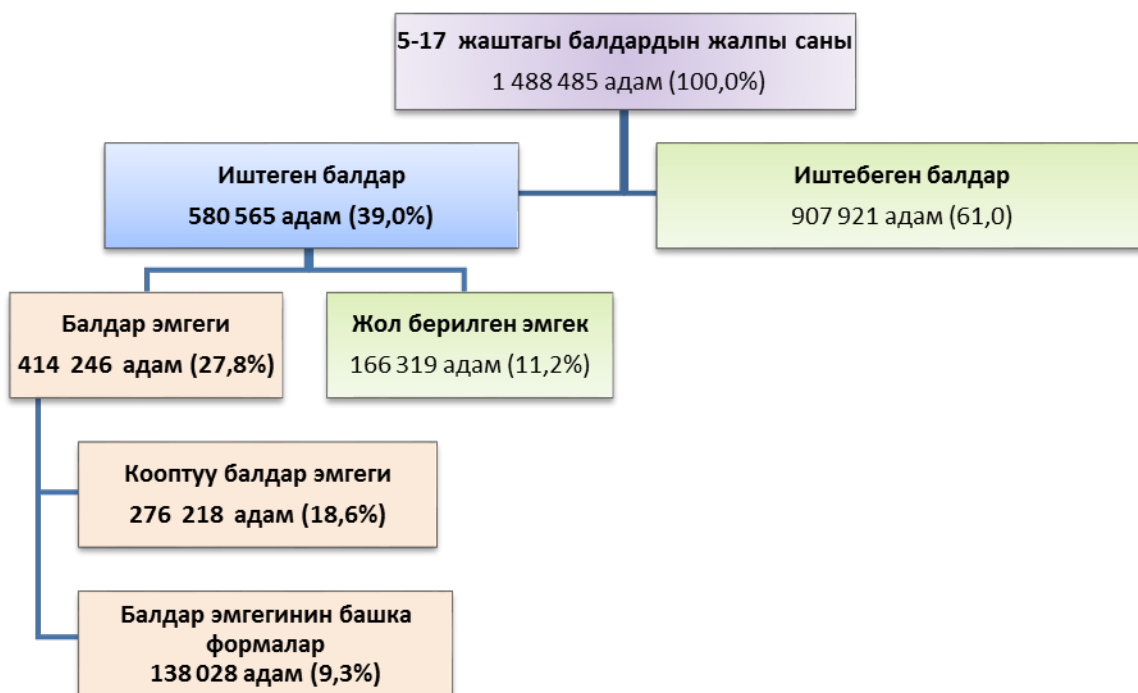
5-17 жаштагы балдардын жалпы саны
1 488 485 адам (100,0%)

Иштеген балдар
580 565 адам (39,0%)

Иштебеген балдар
907 921 адам (61,0)

Балдар эмгеги
414 246 адам (27,8%)

Жол берилген эмгек
166 319 адам (11,2%)

Кооптуу балдар эмгеги
276 218 адам (18,6%)

Балдар эмгегинин башка формалар
138 028 адам (9,3%)